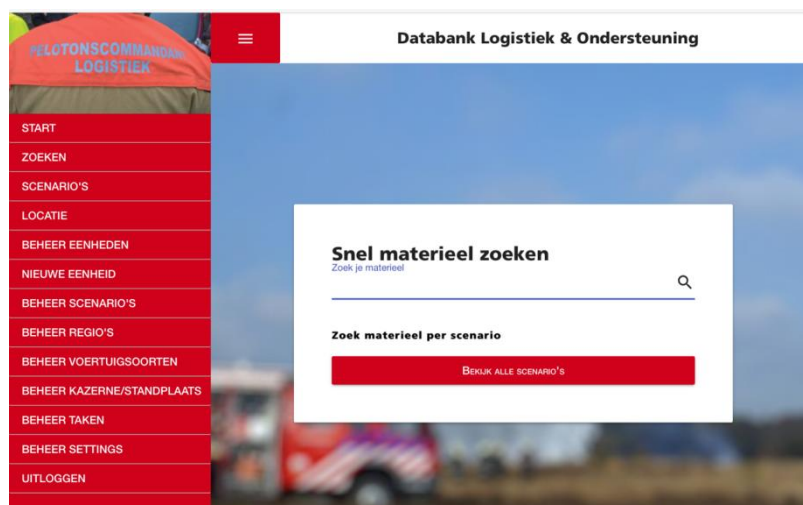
PELOTONSCOMMANDANT
LOGISTIEK

START
ZOEKEN
SCENARIO'S
LOCATIE
BEHEER EENHEDEN
NIEUWE EENHEID
BEHEER SCENARIO'S
BEHEER REGIO'S
BEHEER VOERTUIGSOORTEN
BEHEER KAZERNE/STANDPLAATS
BEHEER TAKEN
BEHEER SETTINGS
UITLOGGEN

Databank Logistiek & Ondersteuning

Snel materieel zoeken
Zoek je materieel

Zoek materieel per scenario

Bekijk alle scenario's